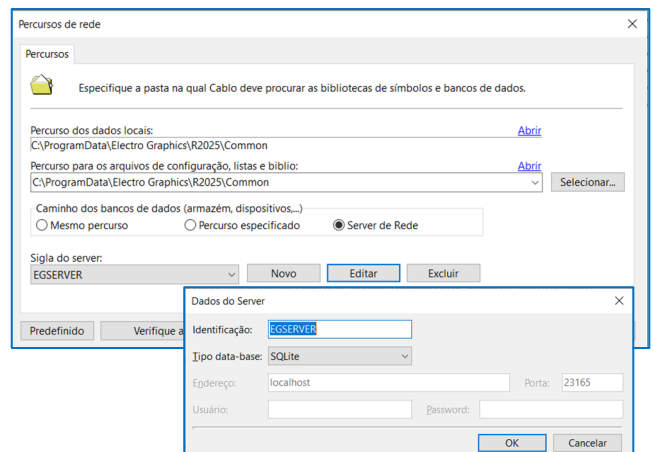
Percursos de rede

Percursos

Especifique a pasta na qual Cablo deve procurar as bibliotecas de símbolos e bancos de dados.

Percurso dos dados locais:
Abrir
C:\ProgramData\Electro Graphics\R2025\Common

Percurso para os arquivos de configuração, listas e biblio:
Abrir
C:\ProgramData\Electro Graphics\R2025\Common
Selecionar...

Caminho dos bancos de dados (armazém, dispositivos,...)
Mesmo percurso
Percurso especificado
Server de Rede

Sigla do server:
EGSERVER
Novo
Editar
Excluir

Predefinido
Verifique a

Dados do Server

Identificação: EGSERVER
Tipo data-base: SQLite
Endereço: localhost
Porta: 23165
Usuário:
Password:
OK
Cancelar